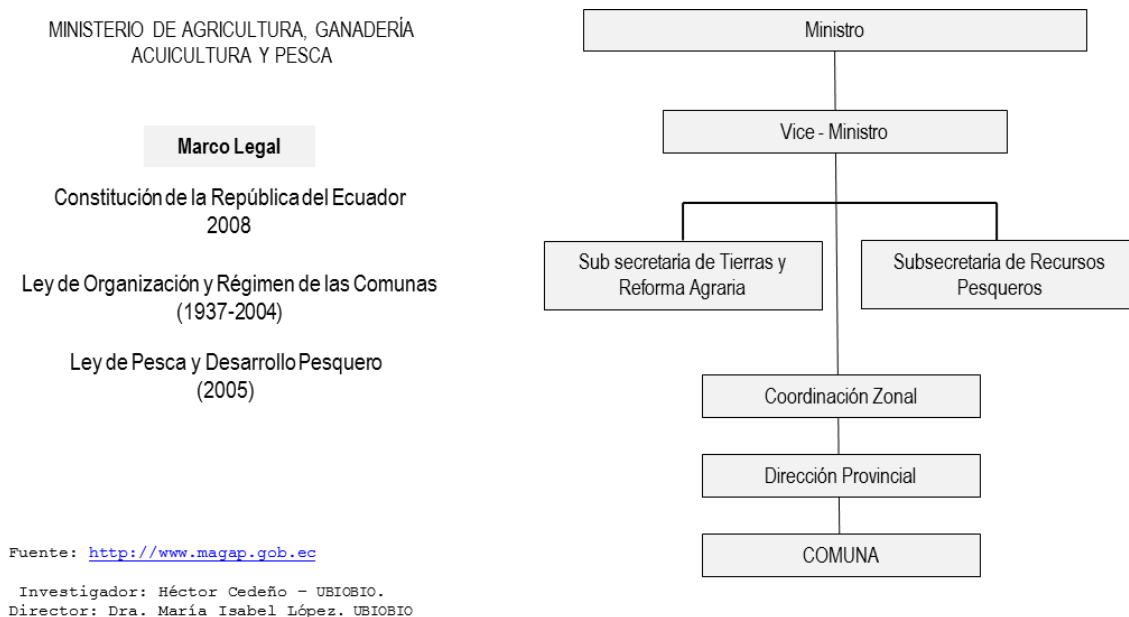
MINISTERIO DE AGRICULTURA, GANADERÍA ACUICULTURA Y PESCA

Marco Legal

Constitución de la República del Ecuador 2008

Ley de Organización y Régimen de las Comunas (1937-2004)

Ley de Pesca y Desarrollo Pesquero (2005)

Fuente: http://www.magap.gob.ec

Investigador: Héctor Cedeño – UBIOBIO.
Director: Dra. María Isabel López. UBIOBIO

Ministro

Vice - Ministro

Sub secretaria de Tierras y Reforma Agraria

Subsecretaria de Recursos Pesqueros

Coordinación Zonal

Dirección Provincial

COMUNA